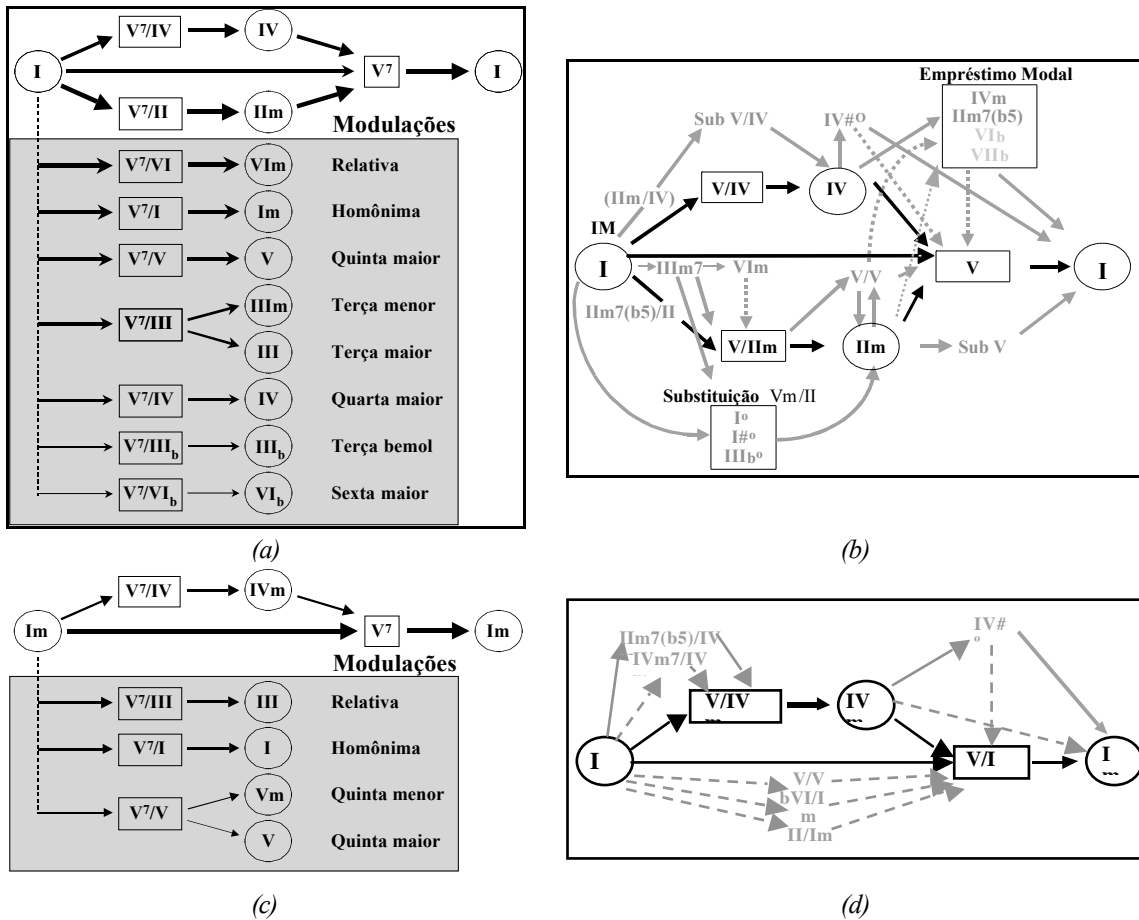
I
$V^7/IV$
IV
$V^7$
I
$V^7/II$
IIm
Modulações
$V^7/VI$
VIm
Relativa
$V^7/I$
Im
Homônima
$V^7/V$
V
Quinta maior
$V^7/III$
IIIm
Terça menor
III
Terça maior
$V^7/IV$
IV
Quarta maior
$V^7/III_b$
$III_b$
Terça bemol
$V^7/VI_b$
$VI_b$
Sexta maior

(a)

Empréstimo Modal
IVm
IIm7(b5)
$VI_b$
$VII_b$
Sub V/IV
IV#º
(IIm/IV)
V/IV
IV
IM
I
IIIm7
VIm
V/V
V
I
IIm7(b5)/II
V/IIm
IIm
Sub V
Substituição Vm/II
Iº
I#º
IIIbº

(b)

Im
$V^7/IV$
IVm
$V^7$
Im
Modulações
$V^7/III$
III
Relativa
$V^7/I$
I
Homônima
$V^7/V$
Vm
Quinta menor
V
Quinta maior

(c)

IIm7(b5)/IV
IVm7/IV
V/IV
m
IV
IV#
º
I
V/I
I
V/V
bVI/I
m
II/Im

(d)